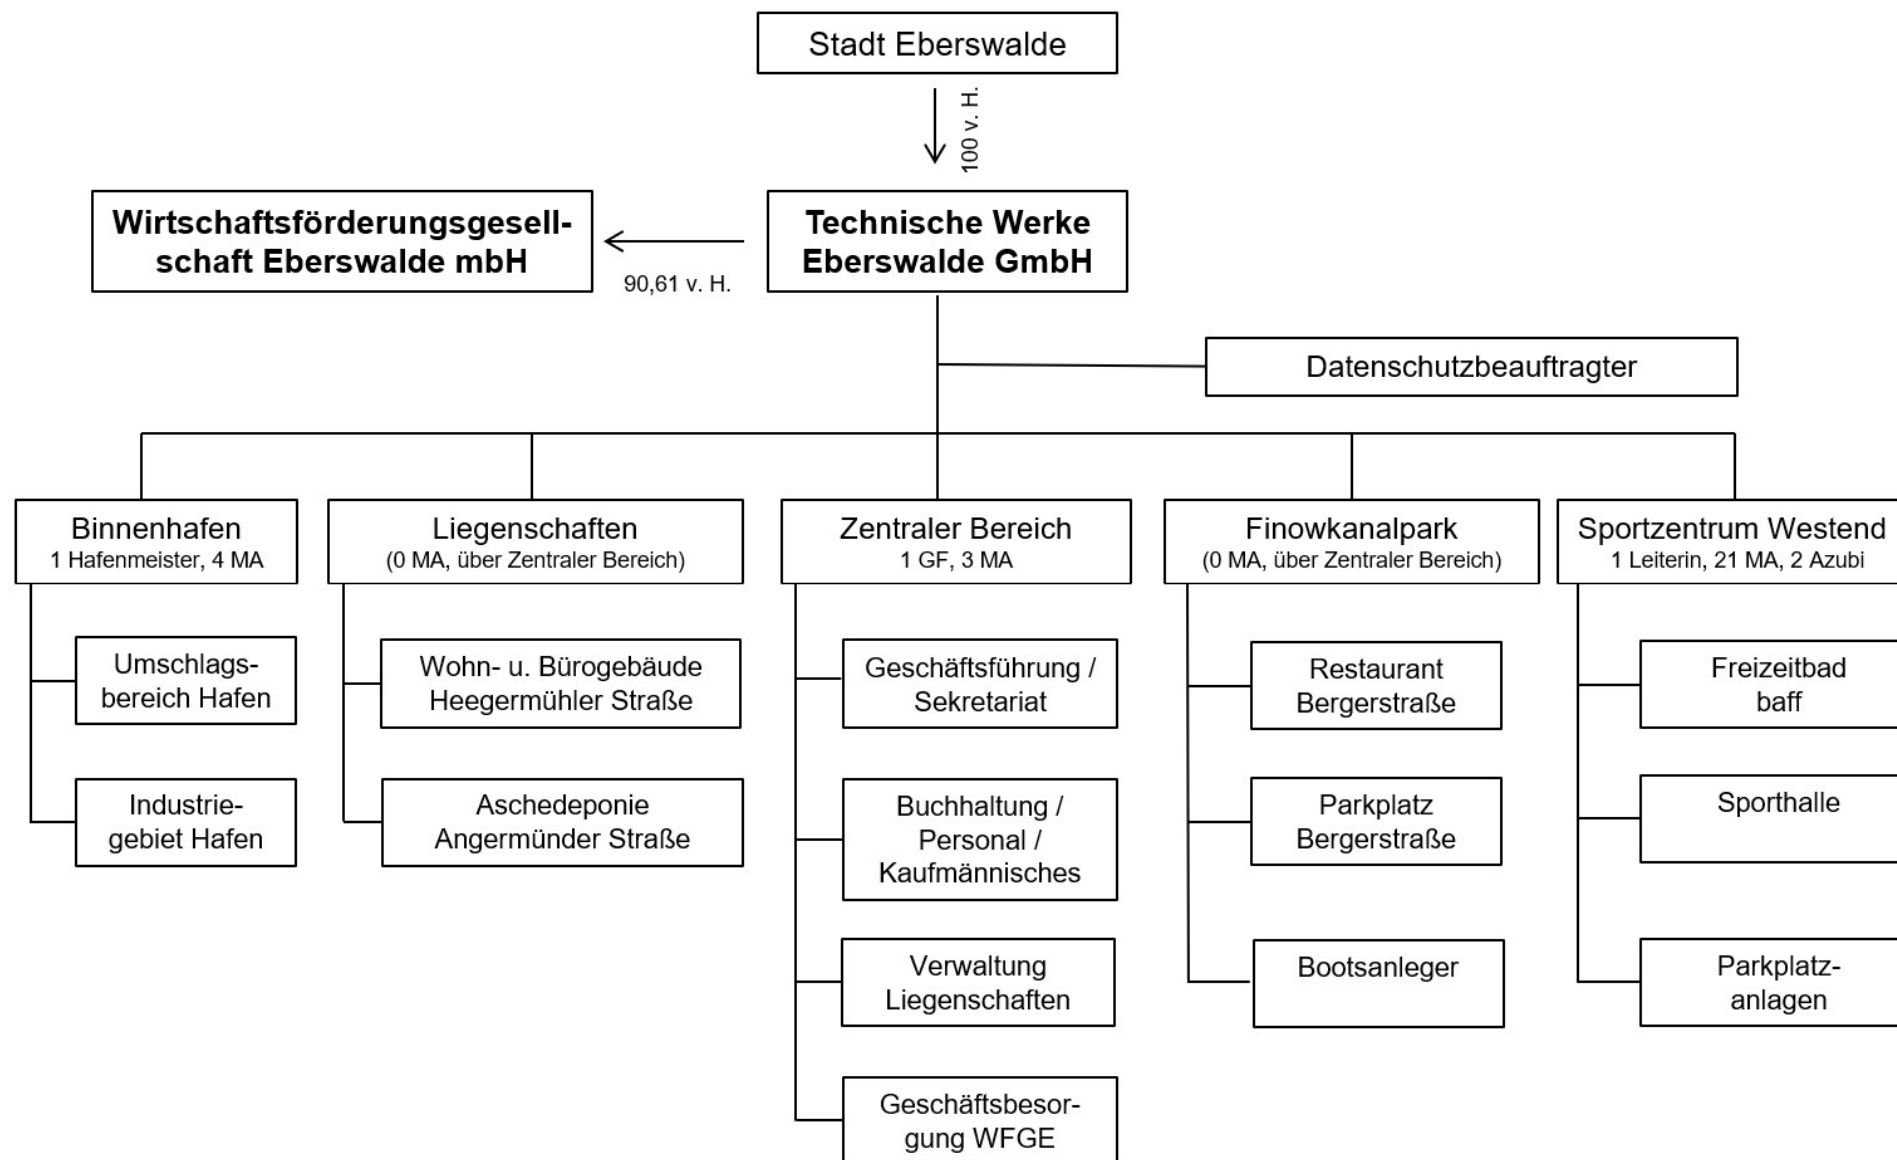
Stadt Eberswalde

100 v. H.

Wirtschaftsförderungsgesellschaft Eberswalde mbH

90,61 v. H.

Technische Werke Eberswalde GmbH

Datenschutzbeauftragter

Binnenhafen
1 Hafenmeister, 4 MA

Umschlagsbereich Hafen

Industriegebiet Hafen

Liegenschaften
(0 MA, über Zentraler Bereich)

Wohn- u. Bürogebäude Heegermühler Straße

Aschedeponie Angermünder Straße

Zentraler Bereich
1 GF, 3 MA

Geschäftsführung / Sekretariat

Buchhaltung / Personal / Kaufmännisches

Verwaltung Liegenschaften

Geschäftsbesorgung WFGE

Finowkanalpark
(0 MA, über Zentraler Bereich)

Restaurant Bergerstraße

Parkplatz Bergerstraße

Bootsanleger

Sportzentrum Westend
1 Leiterin, 21 MA, 2 Azubi

Freizeitbad baff

Sporthalle

Parkplatzanlagen